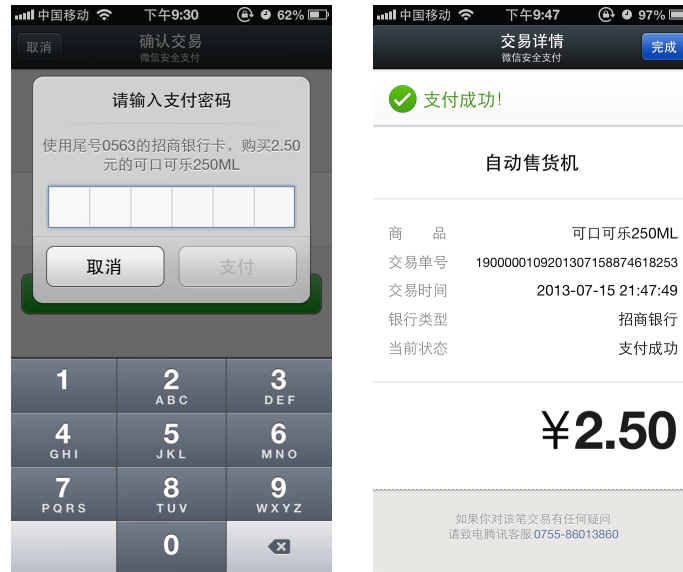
中国移动 下午9:30 62%

取消 确认交易
微信安全支付

请输入支付密码

使用尾号0563的招商银行卡，购买2.50元的可口可乐250ML

取消 支付

1
2 ABC
3 DEF
4 GHI
5 JKL
6 MNO
7 PQRS
8 TUV
9 WXYZ
0

中国移动 下午9:47 97%

交易详情
微信安全支付
完成

支付成功!

自动售货机

| 商　　品 | 可口可乐250ML |
|---|---|
| 交易单号 | 1900000109201307158874618253 |
| 交易时间 | 2013-07-15 21:47:49 |
| 银行类型 | 招商银行 |
| 当前状态 | 支付成功 |

¥2.50

如果你对该笔交易有任何疑问
请致电腾讯客服0755-86013860